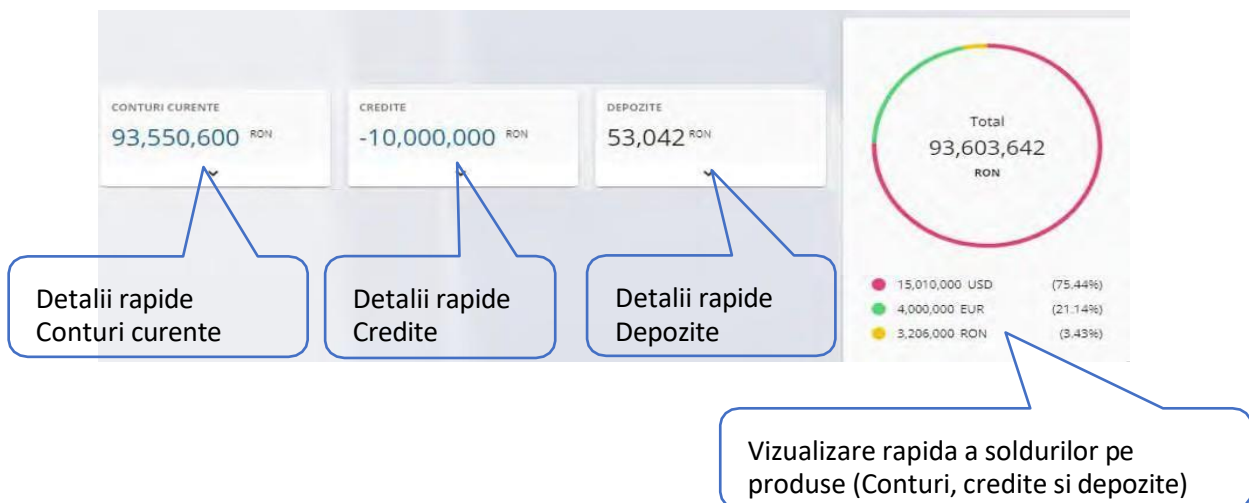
CONTURI CURENTE
93,550,600 RON

CREDITE
-10,000,000 RON

DEPOZITE
53,042 RON

Total
93,603,642
RON

15,010,000 USD (75.44%)
4,000,000 EUR (21.14%)
3,206,000 RON (3.43%)

Detalii rapide
Conturi curente

Detalii rapide
Credite

Detalii rapide
Depozite

Vizualizare rapida a soldurilor pe produse (Conturi, credite si depozite)